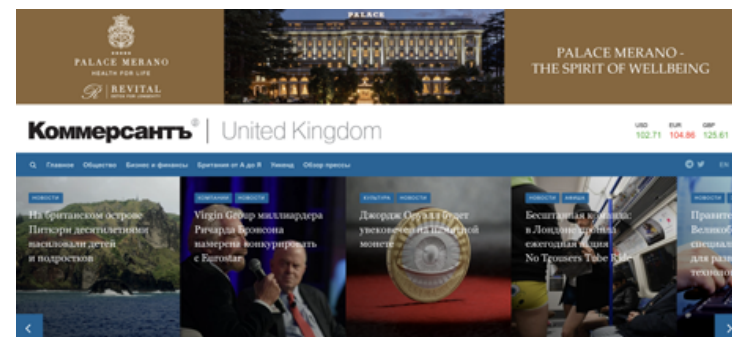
PALACE MERANO
HEALTH FOR LIFE
REVITAL

PALACE

PALACE MERANO -
THE SPIRIT OF WELLBEING

Коммерсантъ® | United Kingdom

USD 102.71 EUR 104.86 GBP 125.61

Главное Общество Бизнес и финансы Британия от А до Я Уикенд Обзор прессы

EN

НОВОСТИ
На британском острове Питкэрн десятилетиями насиловали детей и подростков

КОМПАНИИ НОВОСТИ
Virgin Group миллиардера Ричарда Брэнсона намерена конкурировать с Eurostar

КУЛЬТУРА НОВОСТИ
Джордж Оруэлл будет увековечен на памятной монете

НОВОСТИ АФИША
Бесштанная кампания: в Лондоне прошла ежегодная акция No Trousers Tube Ride

НОВОСТИ
Правите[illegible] Великоб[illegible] специал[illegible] для раз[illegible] технол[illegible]